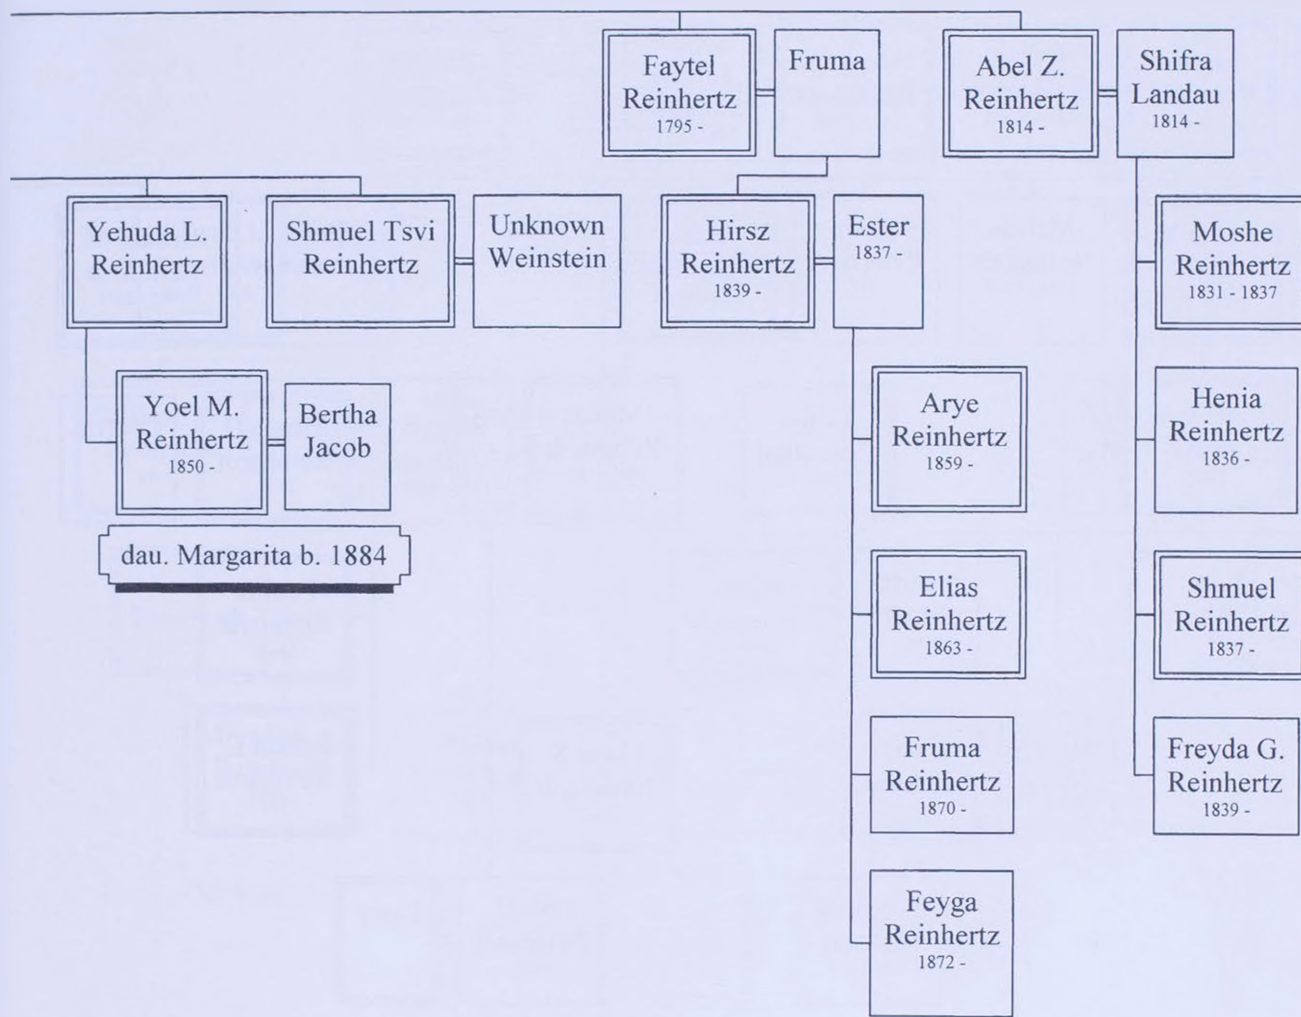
Faytel Reinhertz
1795 -

Fruma

Abel Z. Reinhertz
1814 -

Shifra Landau
1814 -

Yehuda L. Reinhertz

Shmuel Tsvi Reinhertz

Unknown Weinstein

Hirsz Reinhertz
1839 -

Ester
1837 -

Moshe Reinhertz
1831 - 1837

Yoel M. Reinhertz
1850 -

Bertha Jacob

dau. Margarita b. 1884

Arye Reinhertz
1859 -

Henia Reinhertz
1836 -

Elias Reinhertz
1863 -

Shmuel Reinhertz
1837 -

Fruma Reinhertz
1870 -

Freyda G. Reinhertz
1839 -

Feyga Reinhertz
1872 -